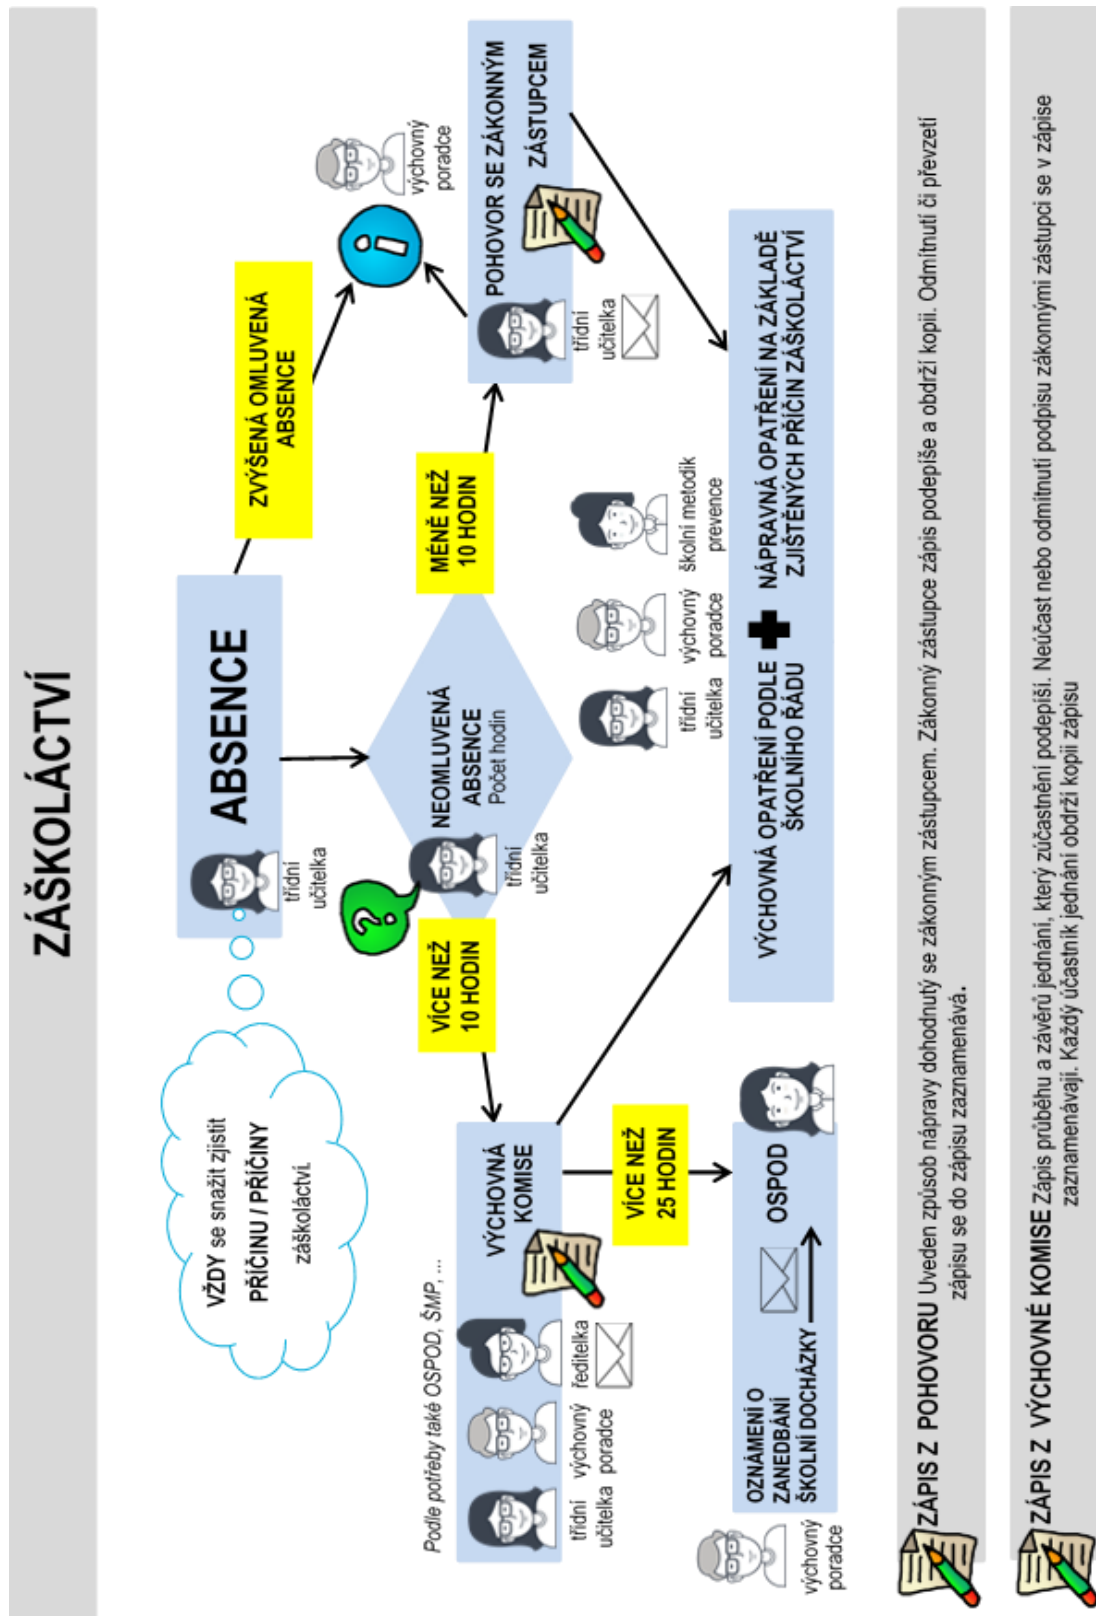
ZÁŠKOLÁCTVÍ

VŽDY se snažit zjistit PŘÍČINU / PŘÍČINY záškoláctví.

třídní učitelka

ABSENCE

ZVÝŠENÁ OMLUVENÁ ABSENCE

výchovný poradce

NEOMLUVENÁ ABSENCE Počet hodin

třídní učitelka

MÉNĚ NEŽ 10 HODIN

POHOVOR SE ZÁKONNÝM ZÁSTUPCEM

třídní učitelka

VÍCE NEŽ 10 HODIN

třídní učitelka

výchovný poradce

školní metodik prevence

VÝCHOVNÁ OPATŘENÍ PODLE ŠKOLNÍHO ŘÁDU

NÁPRAVNÁ OPATŘENÍ NA ZÁKLADĚ ZJIŠTĚNÝCH PŘÍČIN ZÁŠKOLÁCTVÍ

Podle potřeby také OSPOD, ŠMP, ...

třídní učitelka

výchovný poradce

ředitelka

VÝCHOVNÁ KOMISE

VÍCE NEŽ 25 HODIN

OSPOD

OZNÁMENÍ O ZANEDBÁNÍ ŠKOLNÍ DOCHÁZKY

výchovný poradce

ZÁPIS Z POHOVORU Uveden způsob nápravy dohodnutý se zákonným zástupcem. Zákonný zástupce zápis podepíše a obdrží kopii. Odmítnutí či převzetí zápisu se do zápisu zaznamenává.

ZÁPIS Z VÝCHOVNÉ KOMISE Zápis průběhu a závěrů jednání, který zúčastnění podepíší. Neúčast nebo odmítnutí podpisu zákonnými zástupci se v zápise zaznamenávají. Každý účastník jednání obdrží kopii zápisu